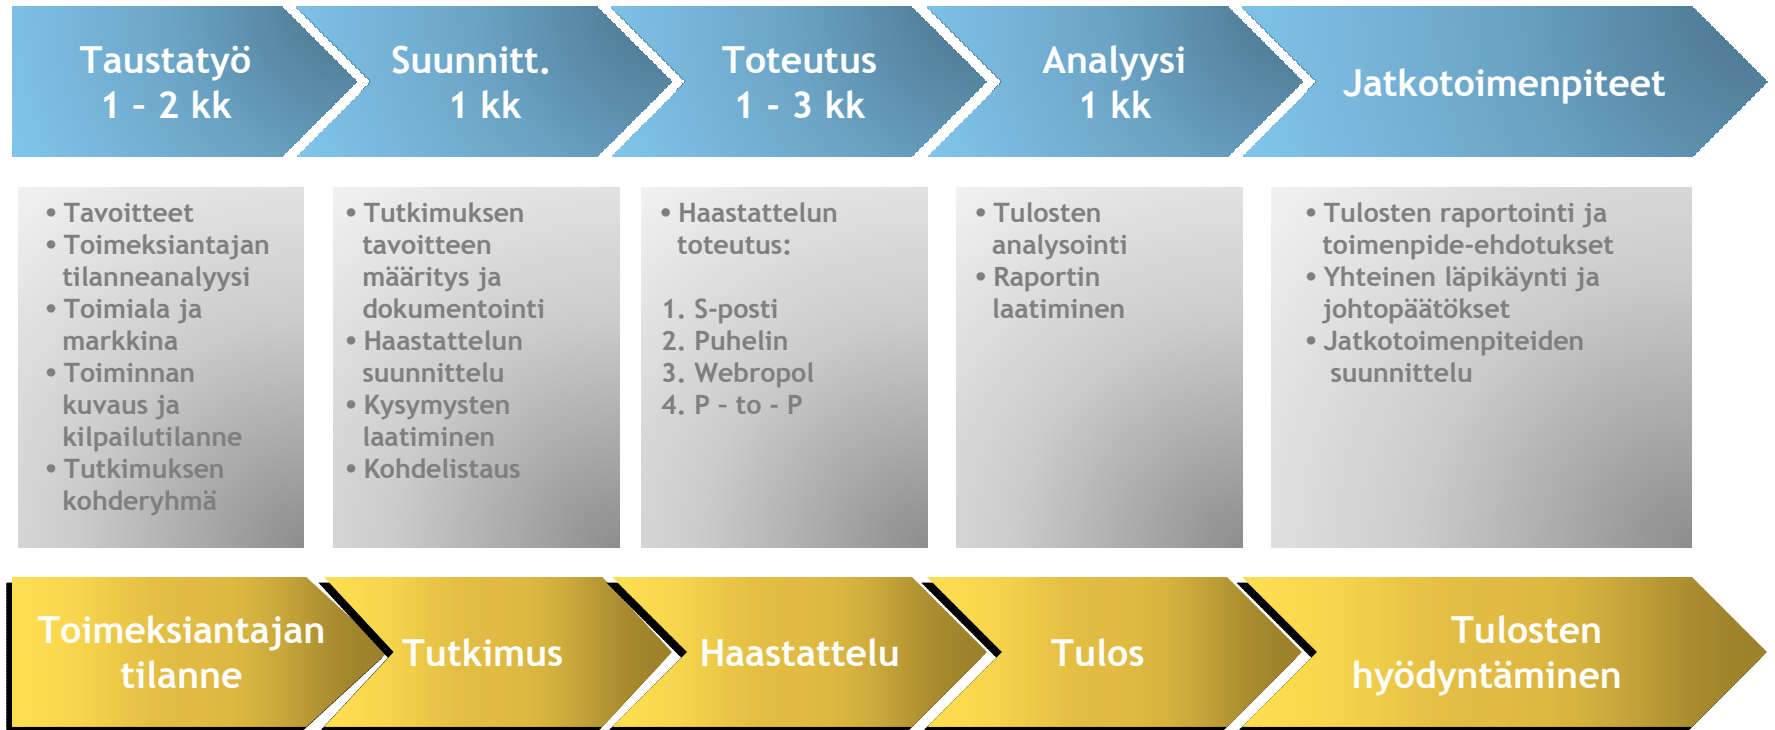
Taustatyö
1 - 2 kk

Suunnitt.
1 kk

Toteutus
1 - 3 kk

Analyysi
1 kk

Jatkotoimenpiteet

• Tavoitteet
• Toimeksiantajan tilanneanalyysi
• Toimiala ja markkina
• Toiminnan kuvaus ja kilpailutilanne
• Tutkimuksen kohderyhmä

• Tutkimuksen tavoitteen määritys ja dokumentointi
• Haastattelun suunnittelu
• Kysymysten laatiminen
• Kohdelistaus

• Haastattelun toteutus:

1. S-posti
2. Puhelin
3. Webropol
4. P - to - P

• Tulosten analysointi
• Raportin laatiminen

• Tulosten raportointi ja toimenpide-ehdotukset
• Yhteinen läpikäynti ja johtopäätökset
• Jatkotoimenpiteiden suunnittelu

Toimeksiantajan tilanne

Tutkimus

Haastattelu

Tulos

Tulosten hyödyntäminen